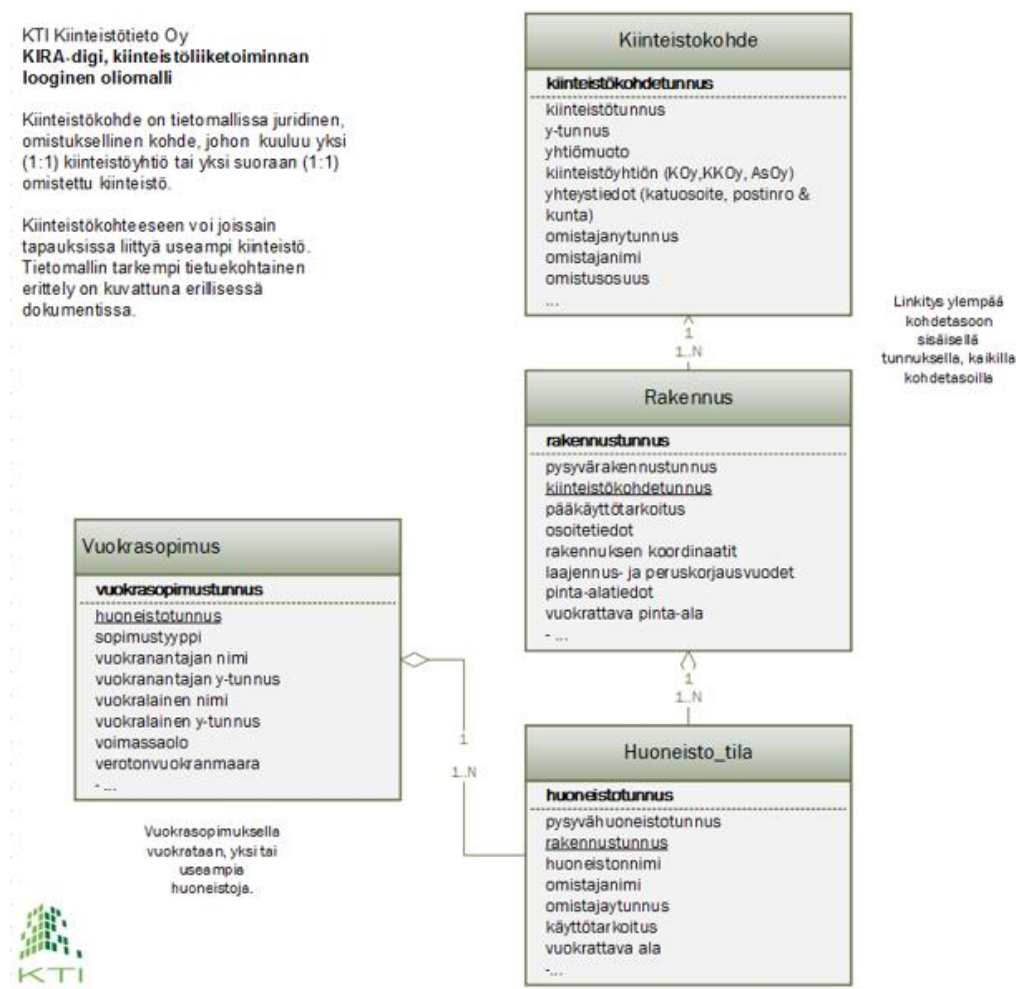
KTI Kiinteistötieto Oy
**KIRA-digi, kiinteistöliiketoiminnan looginen oliomalli**

Kiinteistökohde on tietomallissa juridinen, omistuksellinen kohde, johon kuuluu yksi (1:1) kiinteistöyhtiö tai yksi suoraan (1:1) omistettu kiinteistö.

Kiinteistökohteeseen voi joissain tapauksissa liittyä useampi kiinteistö. Tietomallin tarkempi tietuekohtainen erittely on kuvattuna erillisessä dokumentissa.

Kiinteistokohde

kiinteistökohdetunnus
kiinteistötunnus
y-tunnus
yhtiömuoto
kiinteistöyhtiön (KOy,KKOy, AsOy)
yhteystiedot (katuosoite, postinro & kunta)
omistajanytunnus
omistajanimi
omistusosuus
...

1
1..N

Linkitys ylempää kohdetasoon sisäisellä tunnuksella, kaikilla kohdetasoilla

Rakennus

rakennustunnus
pysyvärakennustunnus
kiinteistökohdetunnus
pääkäyttötarkoitus
osoitetiedot
rakennuksen koordinaatit
laajennus- ja peruskorjausvuodet
pinta-alatiedot
vuokrattava pinta-ala
- ...

1
1..N

Vuokrasopimus

vuokrasopimustunnus
huoneistotunnus
sopimustyyppi
vuokranantajan nimi
vuokranantajan y-tunnus
vuokralainen nimi
vuokralainen y-tunnus
voimassaolo
verotonvuokranmaara
- ...

1
1..N

Huoneisto_tila

huoneistotunnus
pysyvähuoneistotunnus
rakennustunnus
huoneistonnimi
omistajanimi
omistajaytunnus
käyttötarkoitus
vuokrattava ala
-...

Vuokrasopimuksella vuokrataan, yksi tai useampia huoneistoja.

KTI